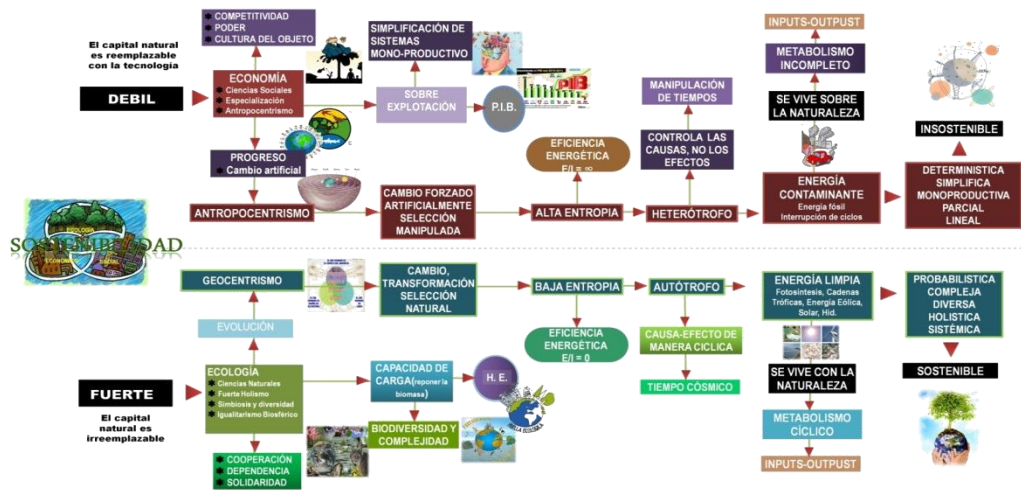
El capital natural es reemplazable con la tecnologia

DEBIL

COMPETITIVIDAD
PODER
CULTURA DEL OBJETO

ECONOMÍA
Ciencias Sociales
Especialización
Antropocentrismo

SIMPLIFICACIÓN DE SISTEMAS MONO-PRODUCTIVO

SOBRE EXPLOTACIÓN

P.I.B.

PIB

PROGRESO
Cambio artificial

ANTROPOCENTRISMO

CAMBIO FORZADO ARTIFICIALMENTE SELECCIÓN MANIPULADA

EFICIENCIA ENERGÉTICA
E/I = ∞

ALTA ENTROPIA

MANIPULACIÓN DE TIEMPOS

CONTROLA LAS CAUSAS, NO LOS EFECTOS

HETERÓTROFO

INPUTS-OUTPUST

METABOLISMO INCOMPLETO

SE VIVE SOBRE LA NATURALEZA

ENERGÍA CONTAMINANTE
Energía fósil
Interrupción de ciclos

INSOSTENIBLE

DETERMINISTICA
SIMPLIFICA
MONOPRODUCTIVA
PARCIAL
LINEAL

SOSTENIBILIDAD
ECOLOGÍA
ECONOMÍA
SOCIAL

GEOCENTRISMO

EVOLUCIÓN

CAMBIO, TRANSFORMACIÓN SELECCIÓN NATURAL

BAJA ENTROPIA

EFICIENCIA ENERGÉTICA
E/I = 0

AUTÓTROFO

CAUSA-EFECTO DE MANERA CICLICA

TIEMPO CÓSMICO

ENERGÍA LIMPIA
Fotosíntesis, Cadenas Tróficas, Energía Eólica, Solar, Hid.

SE VIVE CON LA NATURALEZA

METABOLISMO CÍCLICO

INPUTS-OUTPUST

PROBABILISTICA
COMPLEJA
DIVERSA
HOLISTICA
SISTÉMICA

SOSTENIBLE

FUERTE

El capital natural es irreemplazable

ECOLOGÍA
Ciencias Naturales
Fuerte Holismo
Simbiosis y diversidad
Igualitarismo Biosférico

CAPACIDAD DE CARGA(reponer la biomasa)

H. E.

BIODIVERSIDAD Y COMPLEJIDAD

COOPERACIÓN
DEPENDENCIA
SOLIDARIDAD